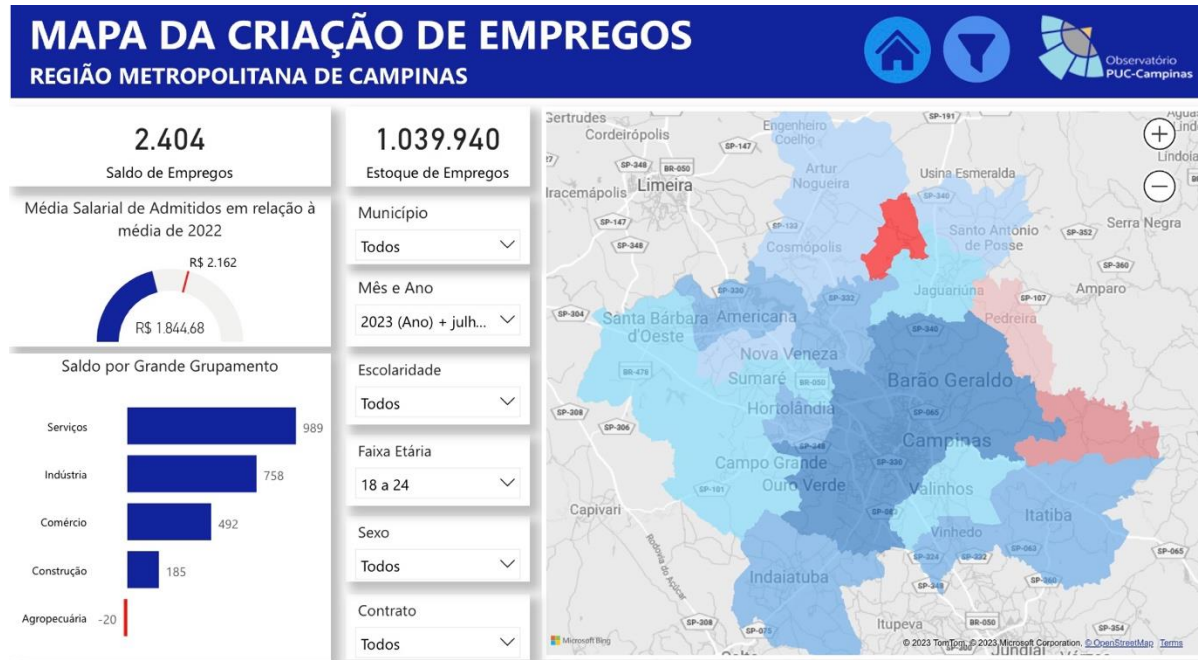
MAPA DA CRIAÇÃO DE EMPREGOS
REGIÃO METROPOLITANA DE CAMPINAS

Observatório PUC-Campinas

2.404
Saldo de Empregos

Média Salarial de Admitidos em relação à média de 2022

R$ 2.162
R$ 1.844,68

Saldo por Grande Grupamento

| | |
|---|---|
| Serviços | 989 |
| Indústria | 758 |
| Comércio | 492 |
| Construção | 185 |
| Agropecuária | -20 |

1.039.940
Estoque de Empregos

Município
Todos

Mês e Ano
2023 (Ano) + julh...

Escolaridade
Todos

Faixa Etária
18 a 24

Sexo
Todos

Contrato
Todos

Sertrudes
Cordeirópolis
Engenheiro Coelho
Artur Nogueira
Usina Esmeralda
Iracemápolis
Limeira
Cosmópolis
Santo Antônio de Posse
Serra Negra
Lindoia
Jaguariúna
Amparo
Pedreira
Santa Bárbara d'Oeste
Americana
Nova Veneza
Sumaré
Barão Geraldo
Hortolândia
Campinas
Campo Grande
Ouro Verde
Valinhos
Capivari
Vinhedo
Itatiba
Indaiatuba
Itupeva
Jundiaí
Rodovia do Açúcar
SP-191
SP-147
SP-348
BR-050
SP-340
SP-133
SP-352
SP-360
SP-107
SP-330
SP-332
SP-304
BR-478
SP-308
SP-306
SP-065
SP-101
SP-083
SP-324
SP-075
SP-354
Microsoft Bing
© 2023 TomTom, © 2023 Microsoft Corporation, © OpenStreetMap Terms